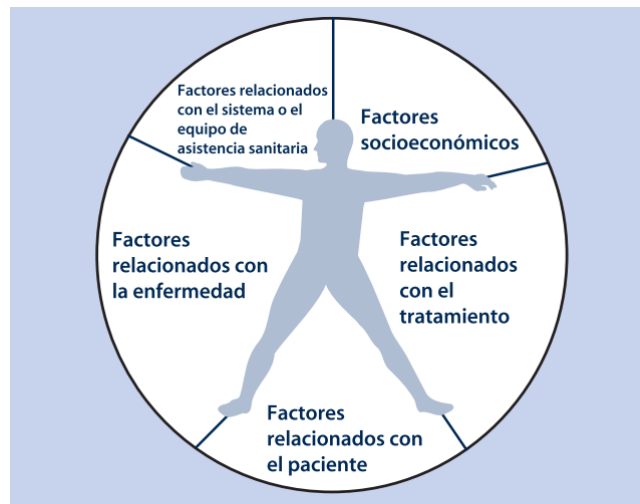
Factores relacionados con el sistema o el equipo de asistencia sanitaria

Factores socioeconómicos

Factores relacionados con la enfermedad

Factores relacionados con el tratamiento

Factores relacionados con el paciente